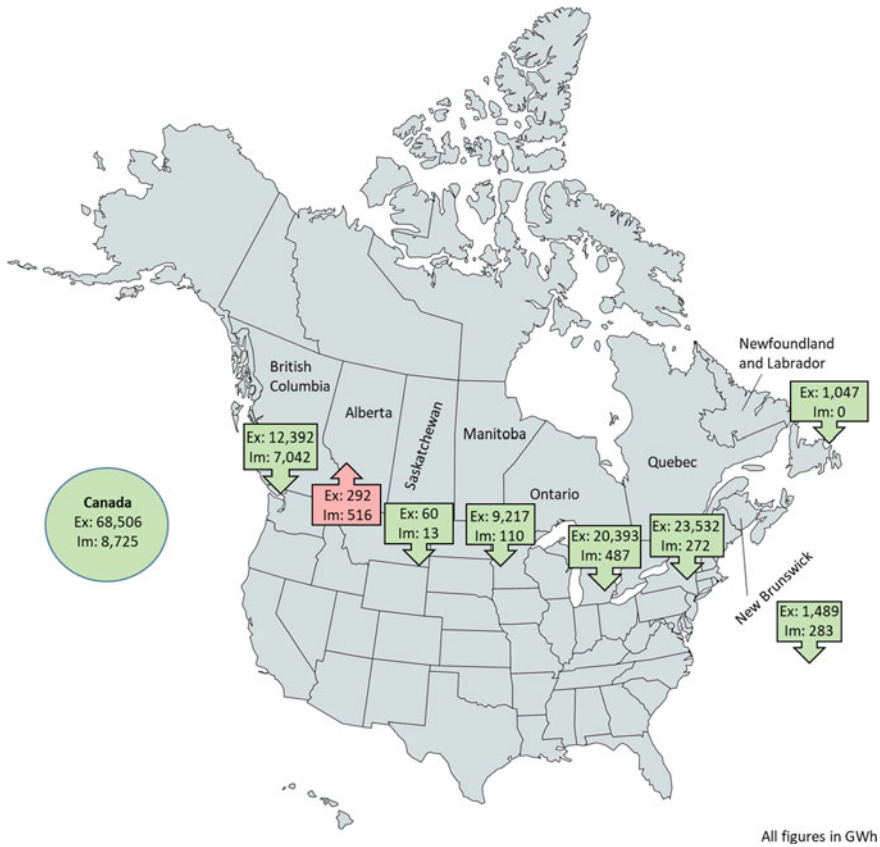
Newfoundland and Labrador

Ex: 1,047
Im: 0

British Columbia

Alberta

Saskatchewan

Manitoba

Quebec

Ontario

Ex: 12,392
Im: 7,042

Canada
Ex: 68,506
Im: 8,725

Ex: 292
Im: 516

Ex: 60
Im: 13

Ex: 9,217
Im: 110

Ex: 20,393
Im: 487

Ex: 23,532
Im: 272

New Brunswick

Ex: 1,489
Im: 283

All figures in GWh